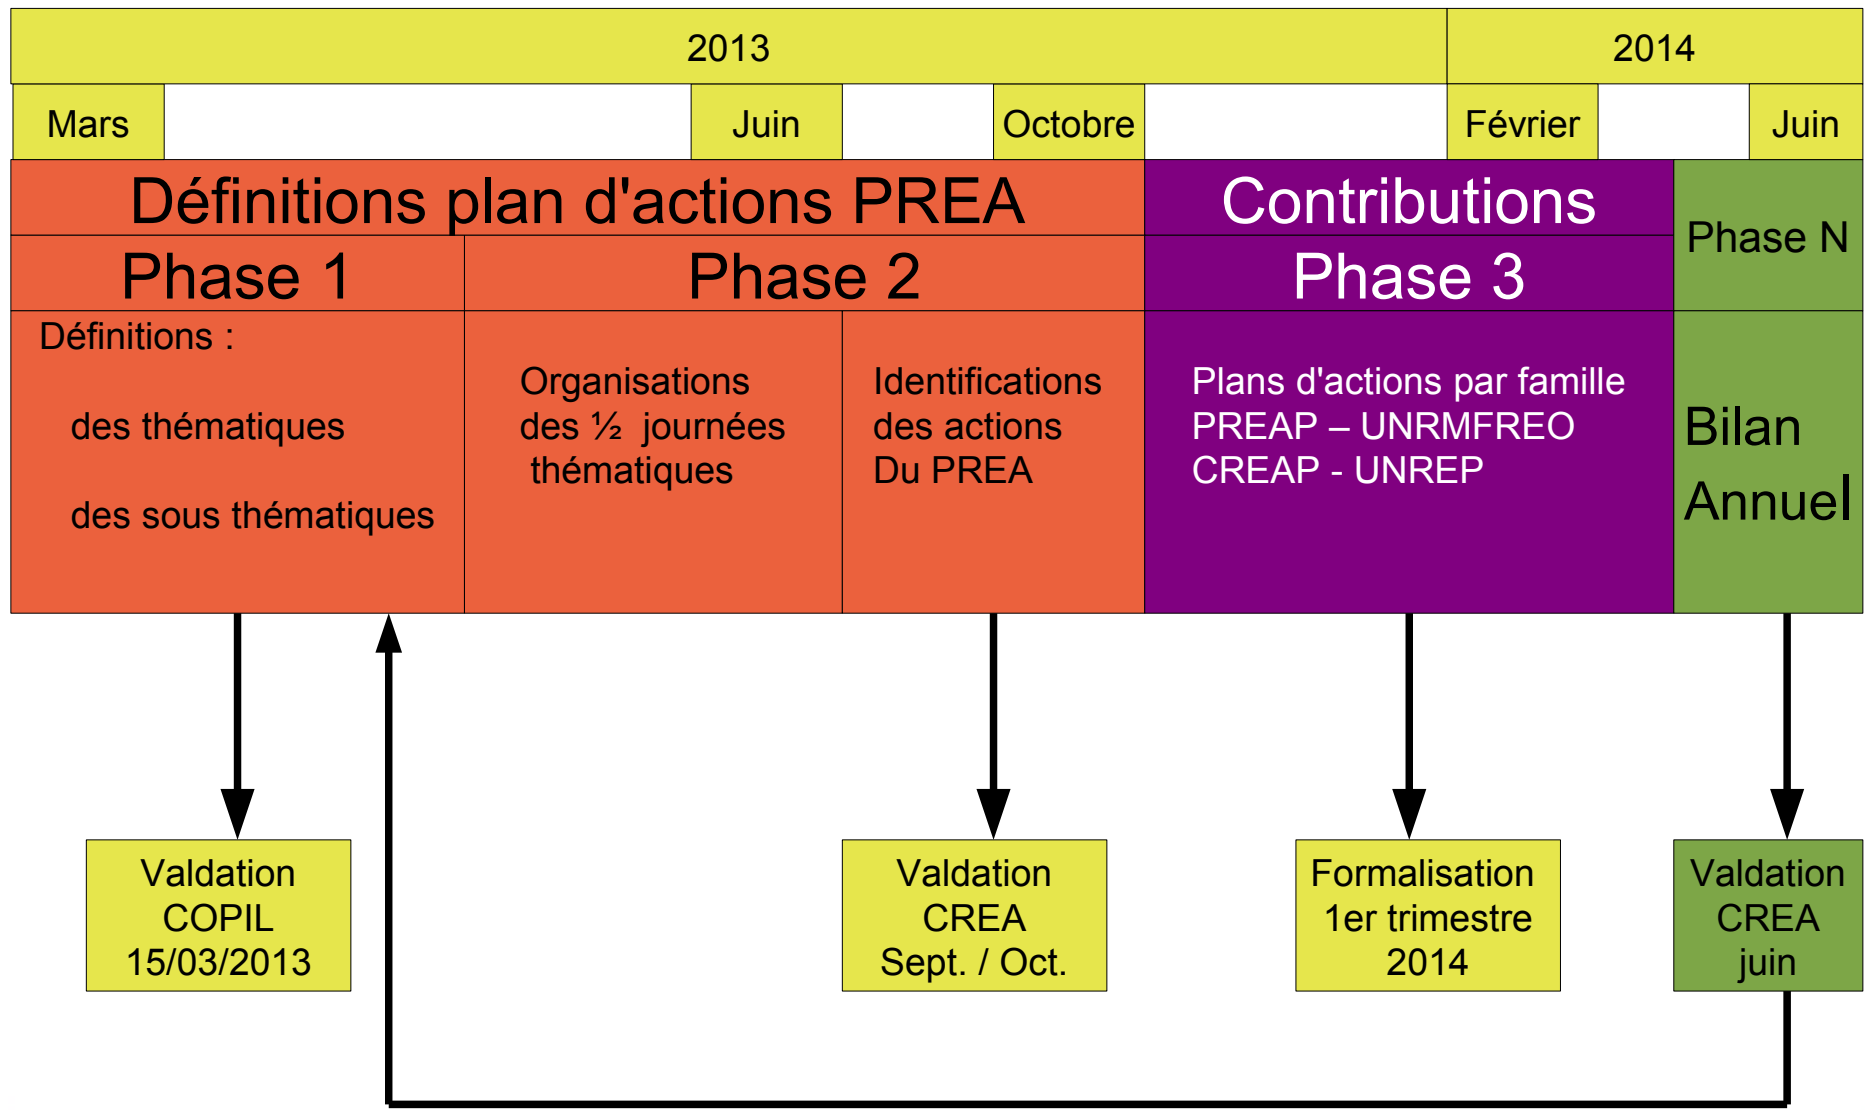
2013

2014

Mars

Juin

Octobre

Février

Juin

Définitions plan d'actions PREA

Contributions

Phase N

Phase 1

Phase 2

Phase 3

Définitions :

des thématiques

des sous thématiques

Organisations des ½ journées thématiques

Identifications des actions Du PREA

Plans d'actions par famille PREAP – UNRMFREO CREAP - UNREP

Bilan Annuel

Valdation COPIL 15/03/2013

Valdation CREA Sept. / Oct.

Formalisation 1er trimestre 2014

Valdation CREA juin